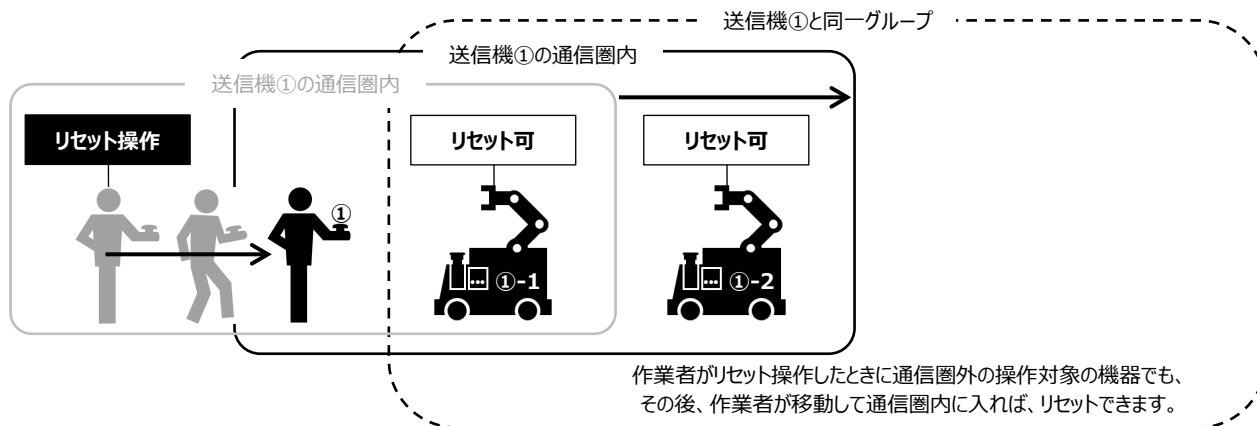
送信機①と同一グループ

送信機①の通信圏内

送信機①の通信圏内

リセット操作

①

リセット可

①-1

リセット可

①-2

作業者がリセット操作したときに通信圏外の操作対象の機器でも、その後、作業者が移動して通信圏内に入れば、リセットできます。